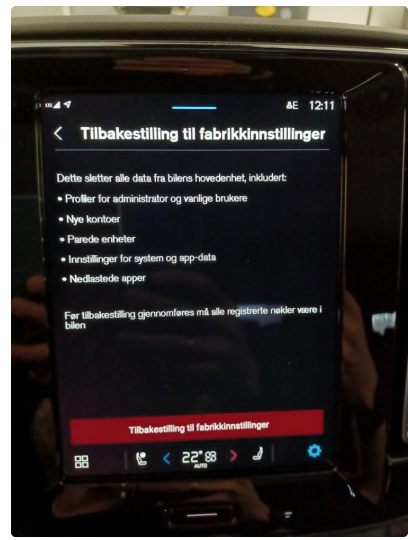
12:11

Tilbakestilling til fabrikkinnstillinger

Dette sletter alle data fra bilens hovedenhet, inkludert:

• Profiler for administrator og vanlige brukere
• Nye kontoer
• Parede enheter
• Innstillinger for system og app-data
• Nedlastede apper

Før tilbakestilling gjennomføres må alle registrerte nøkler være i bilen

Tilbakestilling til fabrikkinnstillinger

22° AUTO